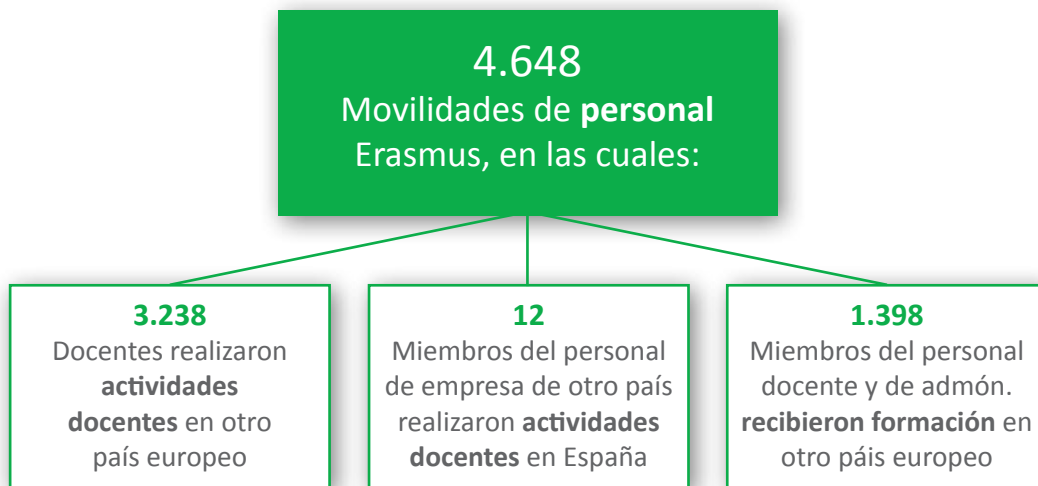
4.648
Movilidades de **personal** Erasmus, en las cuales:

**3.238**
Docentes realizaron **actividades docentes** en otro país europeo

**12**
Miembros del personal de empresa de otro país realizaron **actividades docentes** en España

**1.398**
Miembros del personal docente y de admón. **recibieron formación** en otro páis europeo